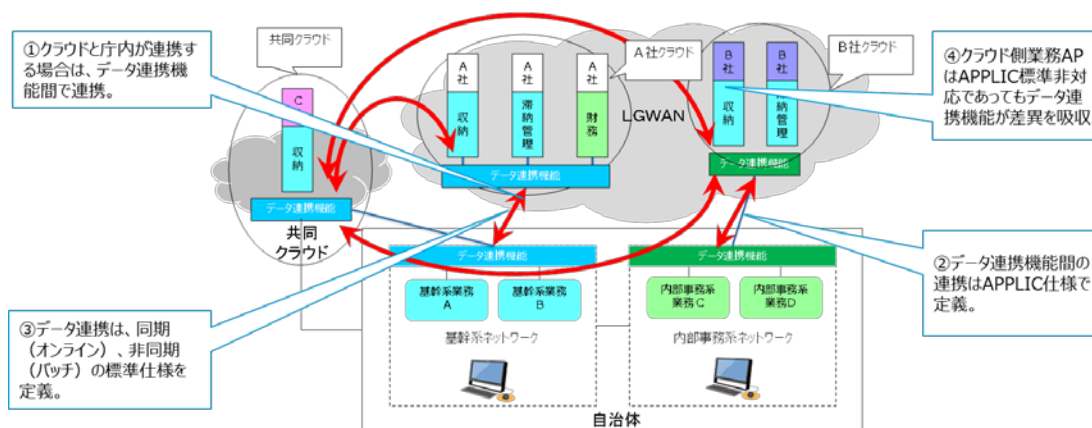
①クラウドと庁内が連携する場合は、データ連携機能間で連携。

共同クラウド

C

収納

データ連携機能

共同クラウド

A社

収納

A社

滞納管理

A社

財務

A社クラウド

データ連携機能

LGWAN

B社

収納

B社

滞納管理

B社クラウド

データ連携機能

④クラウド側業務APはAPPLIC標準非対応であってもデータ連携機能が差異を吸収

データ連携機能

基幹系業務A

基幹系業務B

基幹系ネットワーク

データ連携機能

内部事務系業務C

内部事務系業務D

内部事務系ネットワーク

②データ連携機能間の連携はAPPLIC仕様で定義。

③データ連携は、同期（オンライン）、非同期（バッチ）の標準仕様を定義。

自治体